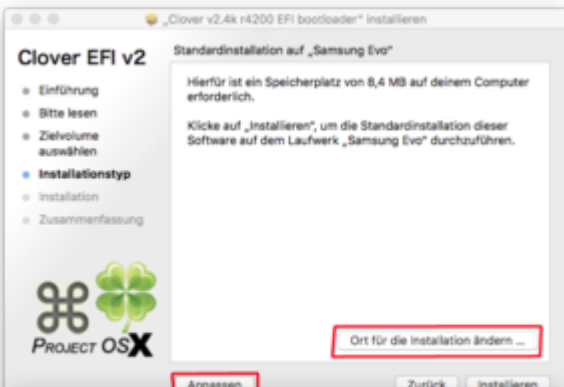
„Clover v2.4k r4200 EFI bootloader" installieren

Clover EFI v2

Standardinstallation auf „Samsung Evo"

Einführung
Bitte lesen
Zielvolume auswählen
Installationstyp
Installation
Zusammenfassung

Hierfür ist ein Speicherplatz von 8,4 MB auf deinem Computer erforderlich.

Klicke auf „Installieren", um die Standardinstallation dieser Software auf dem Laufwerk „Samsung Evo" durchzuführen.

PROJECT OSX

Ort für die Installation ändern ...

Anpassen

Zurück

Installieren